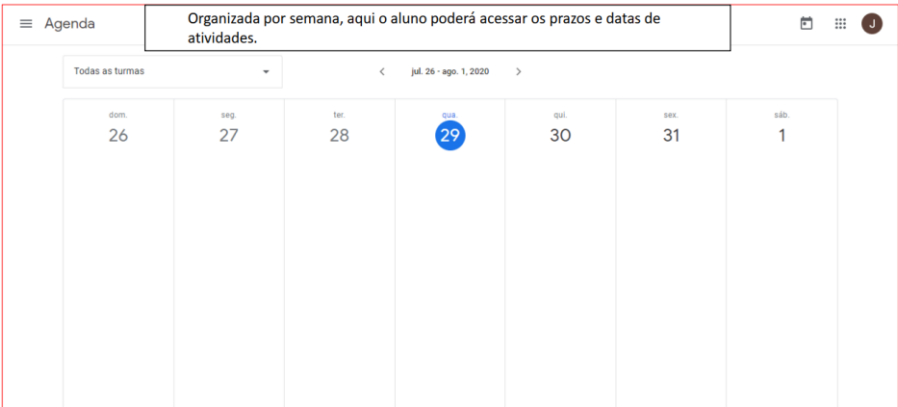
Agenda

Organizada por semana, aqui o aluno poderá acessar os prazos e datas de atividades.

J

Todas as turmas

jul. 26 - ago. 1, 2020

| dom. | seg. | ter. | qua. | qui. | sex. | sáb. |
|---|---|---|---|---|---|---|
| 26 | 27 | 28 | 29 | 30 | 31 | 1 |